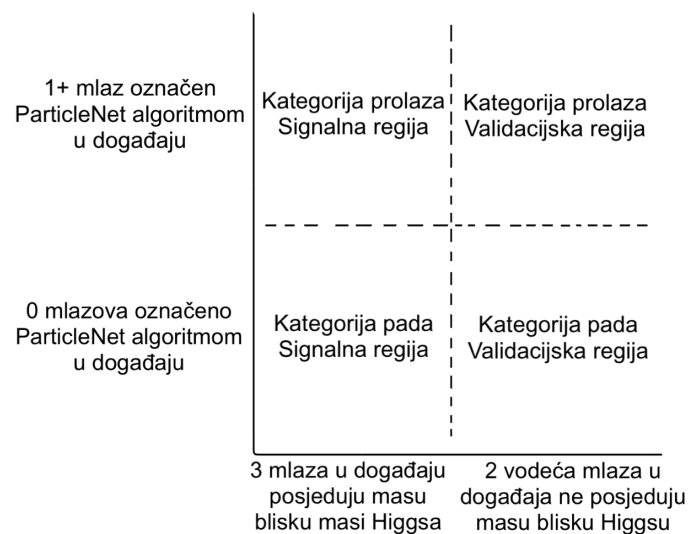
1+ mlaz označen ParticleNet algoritmom u događaju

Kategorija prolaza Signalna regija

Kategorija prolaza Validacijska regija

0 mlazova označeno ParticleNet algoritmom u događaju

Kategorija pada Signalna regija

Kategorija pada Validacijska regija

3 mlaza u događaju posjeduju masu blisku masi Higgsa

2 vodeća mlaza u događaja ne posjeduju masu blisku Higgsu